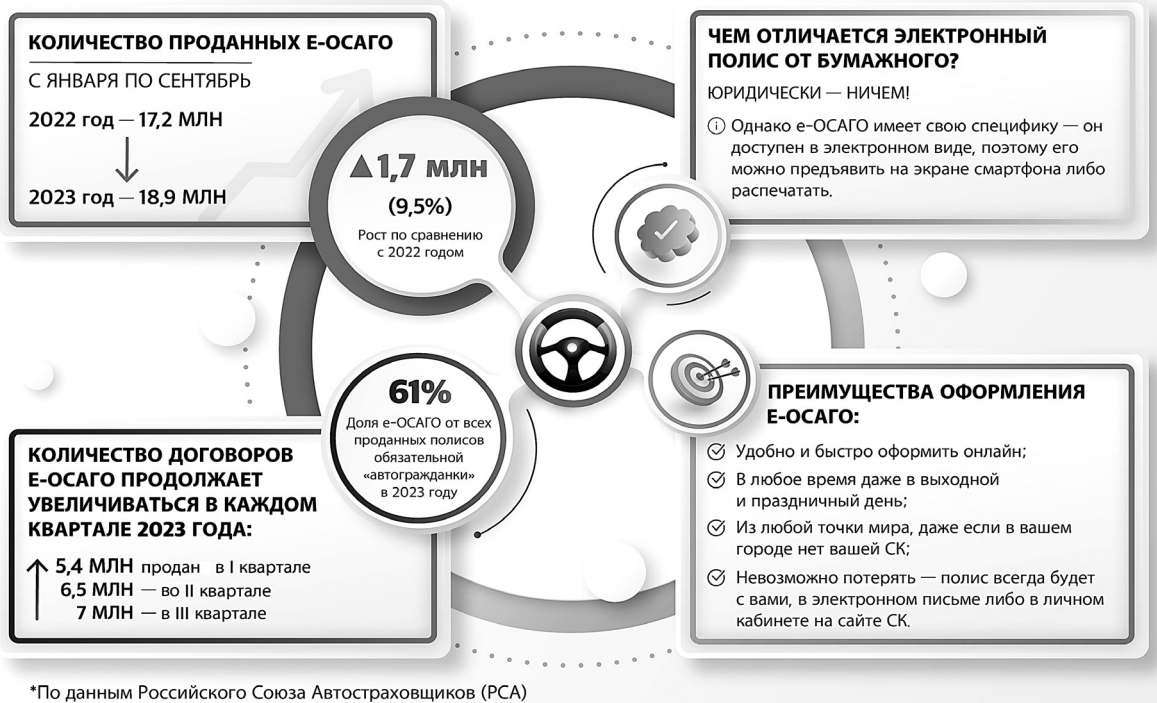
КОЛИЧЕСТВО ПРОДАННЫХ Е-ОСАГО

С ЯНВАРЯ ПО СЕНТЯБРЬ

2022 год — 17,2 МЛН

2023 год — 18,9 МЛН

▲1,7 млн

(9,5%)

Рост по сравнению с 2022 годом

ЧЕМ ОТЛИЧАЕТСЯ ЭЛЕКТРОННЫЙ ПОЛИС ОТ БУМАЖНОГО?

ЮРИДИЧЕСКИ — НИЧЕМ!

ⓘ Однако е-ОСАГО имеет свою специфику — он доступен в электронном виде, поэтому его можно предъявить на экране смартфона либо распечатать.

61%

Доля е-ОСАГО от всех проданных полисов обязательной «автогражданки» в 2023 году

КОЛИЧЕСТВО ДОГОВОРОВ Е-ОСАГО ПРОДОЛЖАЕТ УВЕЛИЧИВАТЬСЯ В КАЖДОМ КВАРТАЛЕ 2023 ГОДА:

5,4 МЛН продан в I квартале
6,5 МЛН — во II квартале
7 МЛН — в III квартале

ПРЕИМУЩЕСТВА ОФОРМЛЕНИЯ Е-ОСАГО:

Удобно и быстро оформить онлайн;

В любое время даже в выходной и праздничный день;

Из любой точки мира, даже если в вашем городе нет вашей СК;

Невозможно потерять — полис всегда будет с вами, в электронном письме либо в личном кабинете на сайте СК.

*По данным Российского Союза Автостраховщиков (РСА)